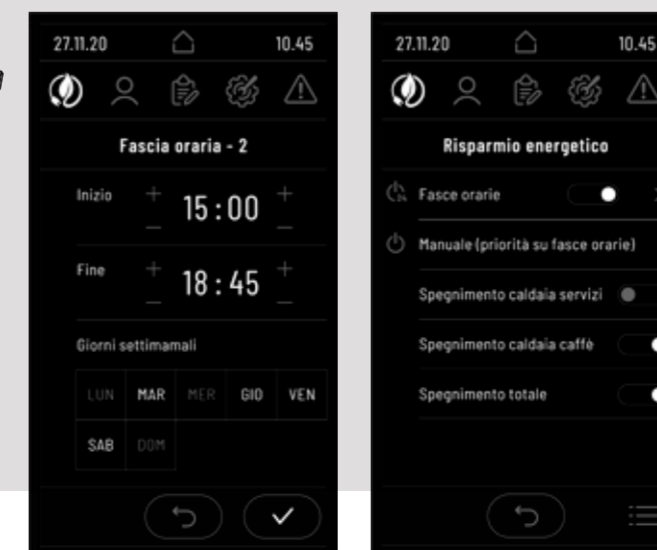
27.11.20 10.45

Fascia oraria - 2

Inizio + 15:00 +

Fine + 18:45 +

Giorni settimamali

| LUN | MAR | MER | GIO | VEN |
|---|---|---|---|---|
| SAB | DOM | | | |

27.11.20 10.45

Risparmio energetico

Fasce orarie

Manuale (priorità su fasce orarie)

Spegnimento caldaia servizi

Spegnimento caldaia caffè

Spegnimento totale